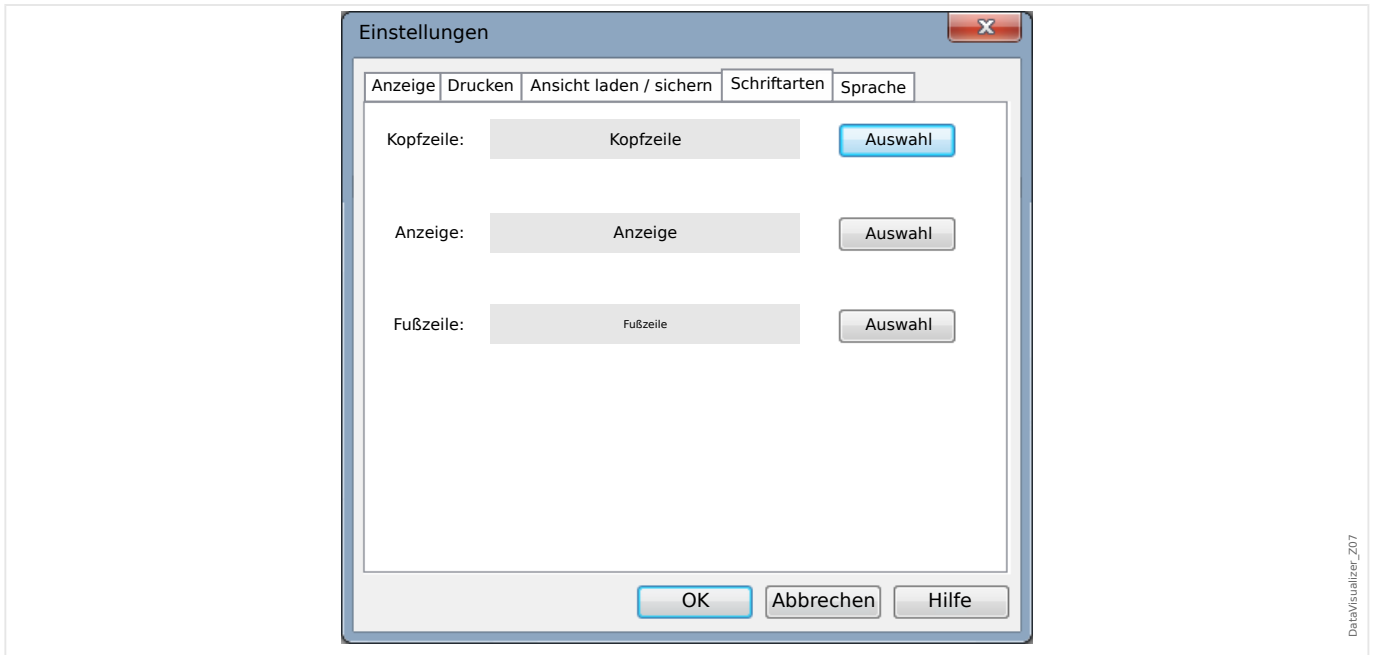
Einstellungen

Anzeige | Drucken | Ansicht laden / sichern | Schriftarten | Sprache

Kopfzeile: Kopfzeile Auswahl

Anzeige: Anzeige Auswahl

Fußzeile: Fußzeile Auswahl

OK Abbrechen Hilfe

DataVisualizer_Z07